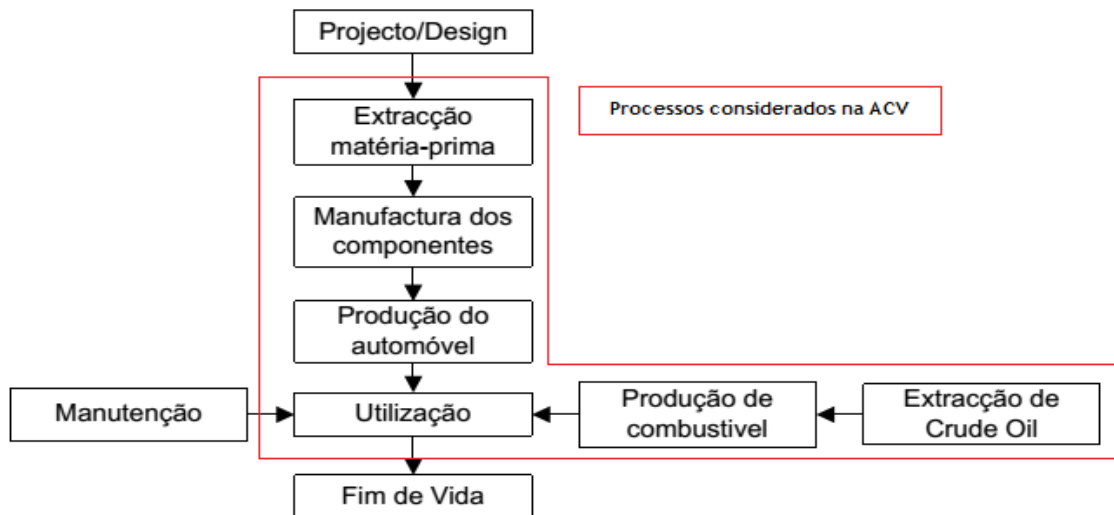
Projecto/Design

Extracção matéria-prima

Processos considerados na ACV

Manufactura dos componentes

Produção do automóvel

Manutenção

Utilização

Produção de combustivel

Extracção de Crude Oil

Fim de Vida